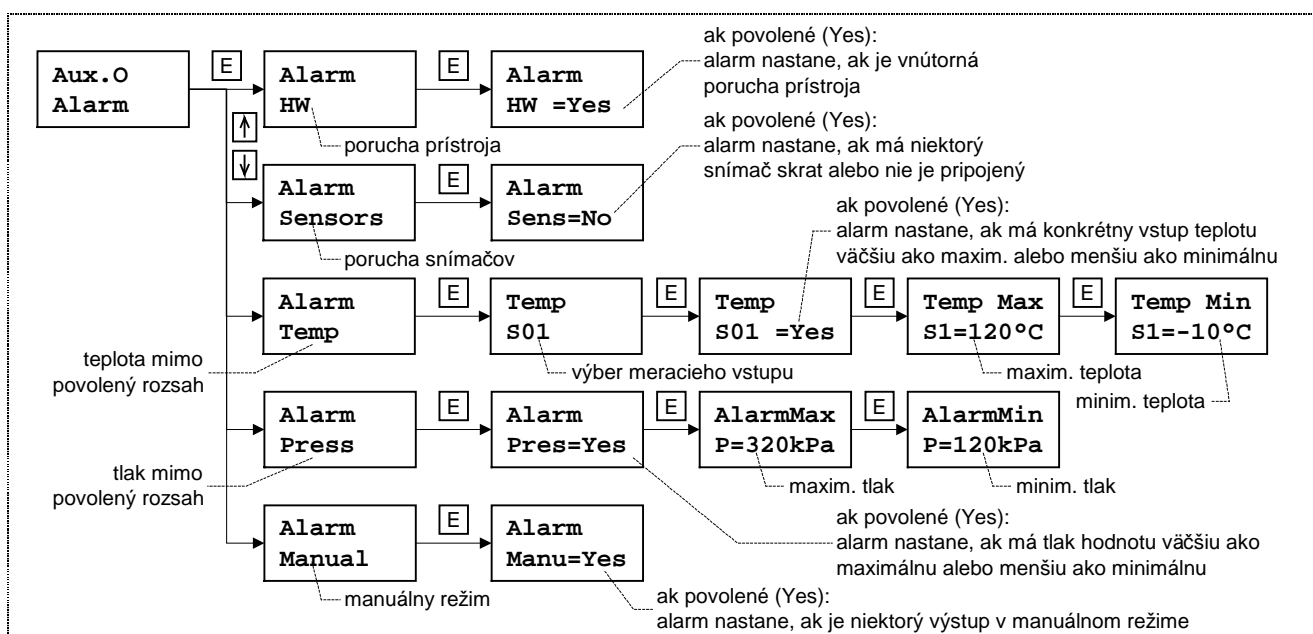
Aux.O
Alarm

E

Alarm
HW

E

Alarm
HW =Yes

ak povolené (Yes):
alarm nastane, ak je vnútorná porucha prístroja

↑

↓

porucha prístroja

ak povolené (Yes):
alarm nastane, ak má niektorý snímač skrat alebo nie je pripojený

Alarm
Sensors

E

Alarm
Sens=No

porucha snímačov

ak povolené (Yes):
alarm nastane, ak má konkrétny vstup teplotu väčšiu ako maxim. alebo menšiu ako minimálnu

Alarm
Temp

E

Temp
S01

E

Temp
S01 =Yes

E

Temp Max
S1=120°C

E

Temp Min
S1=-10°C

teplota mimo povolený rozsah

výber meracieho vstupu

maxim. teplota

minim. teplota

Alarm
Press

E

Alarm
Pres=Yes

E

AlarmMax
P=320kPa

E

AlarmMin
P=120kPa

tlak mimo povolený rozsah

maxim. tlak

minim. tlak

ak povolené (Yes):
alarm nastane, ak má tlak hodnotu väčšiu ako maximálnu alebo menšiu ako minimálnu

Alarm
Manual

E

Alarm
Manu=Yes

manuálny režim

ak povolené (Yes):
alarm nastane, ak je niektorý výstup v manuálnom režime